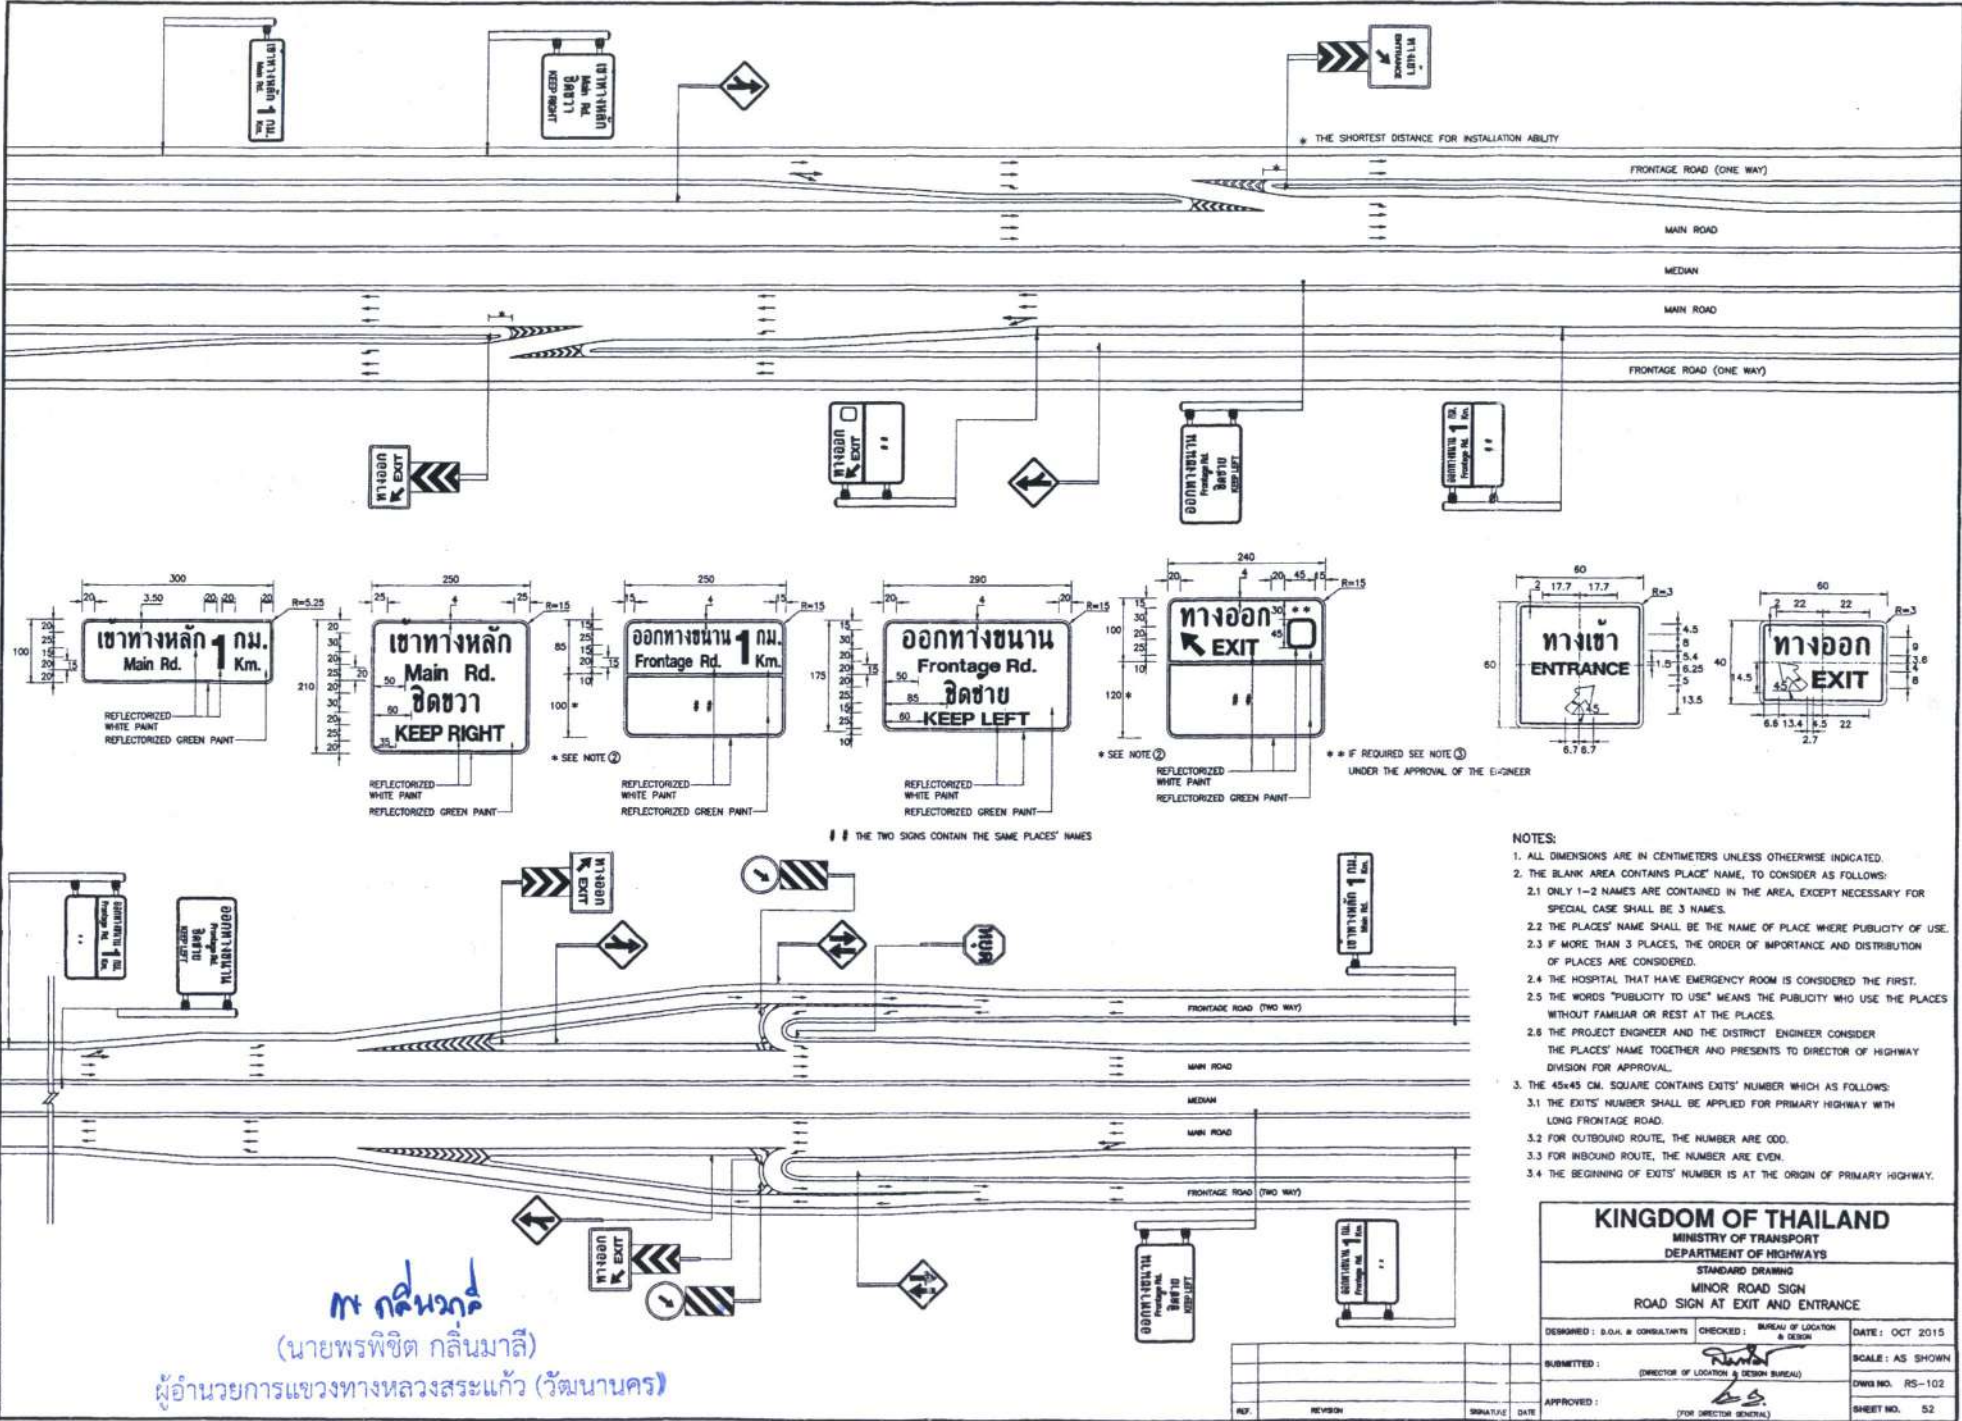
เข้าทางหลัก 1 กม. Main Rd. Km.

เข้าทางหลัก Main Rd. ชิดขวา KEEP RIGHT

ทางเข้า ENTRANCE

* THE SHORTEST DISTANCE FOR INSTALLATION ABILITY

FRONTAGE ROAD (ONE WAY)

MAIN ROAD

MEDIAN

MAIN ROAD

FRONTAGE ROAD (ONE WAY)

ทางออก EXIT

ออกทางขนาน EXIT

ออกทางขนาน Frontage Rd. ชิดซ้าย KEEP LEFT

ออกทางขนาน 1 กม. Frontage Rd. Km.

300
20 3.50 20 20 20 R=5.25
100 20 25 15 20 20 15
เข้าทางหลัก 1 กม.
Main Rd. Km.
REFLECTORIZED WHITE PAINT
REFLECTORIZED GREEN PAINT

250
25 4 25 R=15
210 20 30 20 25 20 30 20 25 20
20 50 60 35
เข้าทางหลัก
Main Rd.
ชิดขวา
KEEP RIGHT
REFLECTORIZED WHITE PAINT
REFLECTORIZED GREEN PAINT

250
15 4 15 R=15
85 15 25 15 20 15 10
100 *
ออกทางขนาน 1 กม.
Frontage Rd. Km.
* SEE NOTE ②
REFLECTORIZED WHITE PAINT
REFLECTORIZED GREEN PAINT

290
20 4 20 R=15
175 15 30 20 20 15 20 25 15 25 10
50 85 60
ออกทางขนาน
Frontage Rd.
ชิดซ้าย
KEEP LEFT
REFLECTORIZED WHITE PAINT
REFLECTORIZED GREEN PAINT

240
20 4 20 45 15 R=15
100 15 30 20 25 10
120 *
30 45
ทางออก **
EXIT
* SEE NOTE ②
REFLECTORIZED WHITE PAINT
REFLECTORIZED GREEN PAINT
* * IF REQUIRED SEE NOTE ③
UNDER THE APPROVAL OF THE ENGINEER

60
2 17.7 17.7 R=3
60
ทางเข้า
ENTRANCE
4.5 8 5.4 6.25 5 13.5 1.5
45
6.7 6.7

60
2 22 22 R=3
40 14.5
ทางออก
EXIT
9 2.8 14 8
45
6.8 13.4 4.5 22
2.7

# # THE TWO SIGNS CONTAIN THE SAME PLACES' NAMES

NOTES:
1. ALL DIMENSIONS ARE IN CENTIMETERS UNLESS OTHEERWISE INDICATED.
2. THE BLANK AREA CONTAINS PLACE' NAME, TO CONSIDER AS FOLLOWS:
2.1 ONLY 1-2 NAMES ARE CONTAINED IN THE AREA, EXCEPT NECESSARY FOR SPECIAL CASE SHALL BE 3 NAMES.
2.2 THE PLACES' NAME SHALL BE THE NAME OF PLACE WHERE PUBLICITY OF USE.
2.3 IF MORE THAN 3 PLACES, THE ORDER OF IMPORTANCE AND DISTRIBUTION OF PLACES ARE CONSIDERED.
2.4 THE HOSPITAL THAT HAVE EMERGENCY ROOM IS CONSIDERED THE FIRST.
2.5 THE WORDS "PUBLICITY TO USE" MEANS THE PUBLICITY WHO USE THE PLACES WITHOUT FAMILIAR OR REST AT THE PLACES.
2.6 THE PROJECT ENGINEER AND THE DISTRICT ENGINEER CONSIDER THE PLACES' NAME TOGETHER AND PRESENTS TO DIRECTOR OF HIGHWAY DIVISION FOR APPROVAL.
3. THE 45x45 CM. SQUARE CONTAINS EXITS' NUMBER WHICH AS FOLLOWS:
3.1 THE EXITS' NUMBER SHALL BE APPLIED FOR PRIMARY HIGHWAY WITH LONG FRONTAGE ROAD.
3.2 FOR OUTBOUND ROUTE, THE NUMBER ARE ODD.
3.3 FOR INBOUND ROUTE, THE NUMBER ARE EVEN.
3.4 THE BEGINNING OF EXITS' NUMBER IS AT THE ORIGIN OF PRIMARY HIGHWAY.

ออกทางขนาน 1 กม. Frontage Rd. Km.

ออกทางขนาน Frontage Rd. ชิดซ้าย KEEP LEFT

ทางออก EXIT

หยุด

เข้าทางหลัก 1 กม. Main Rd. Km.

FRONTAGE ROAD (TWO WAY)

MAIN ROAD

MEDIAN

MAIN ROAD

FRONTAGE ROAD (TWO WAY)

ทางออก EXIT

ออกทางขนาน Frontage Rd. ชิดซ้าย KEEP LEFT

ออกทางขนาน 1 กม. Frontage Rd. Km.

พร กลิ่นมาลี
(นายพรพิชิต กลิ่นมาลี)
ผู้อำนวยการแขวงทางหลวงสระแก้ว (วัฒนานคร)

KINGDOM OF THAILAND
MINISTRY OF TRANSPORT
DEPARTMENT OF HIGHWAYS
STANDARD DRAWING
MINOR ROAD SIGN
ROAD SIGN AT EXIT AND ENTRANCE

| REF. | REVISION | SIGNATURE | DATE |
|---|---|---|---|

DESIGNED : D.O.H. & CONSULTANTS
CHECKED : BUREAU OF LOCATION & DESIGN
DATE : OCT 2015
SUBMITTED : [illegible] (DIRECTOR OF LOCATION & DESIGN BUREAU)
SCALE : AS SHOWN
DWG NO. RS-102
APPROVED : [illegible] (FOR DIRECTOR GENERAL)
SHEET NO. 52